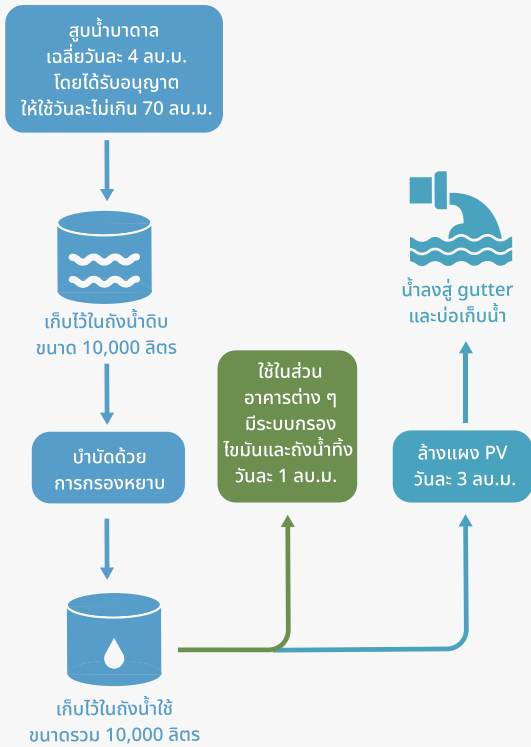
สูบน้ำบาดาล
เฉลี่ยวันละ 4 ลบ.ม.
โดยได้รับอนุญาต
ให้ใช้วันละไม่เกิน 70 ลบ.ม.

เก็บไว้ในถังน้ำดิบ
ขนาด 10,000 ลิตร

บำบัดด้วย
การกรองหยาบ

เก็บไว้ในถังน้ำใช้
ขนาดรวม 10,000 ลิตร

ใช้ในส่วน
อาคารต่าง ๆ
มีระบบกรอง
ไขมันและถังน้ำทิ้ง
วันละ 1 ลบ.ม.

ล้างแผง PV
วันละ 3 ลบ.ม.

น้ำลงสู่ gutter
และบ่อเก็บน้ำ